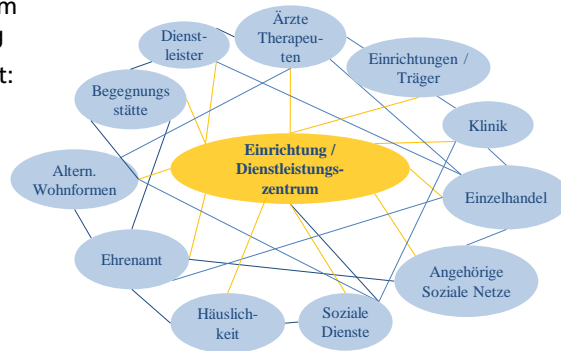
m
J
t:

Dienstleister
Ärzte Therapeuten
Einrichtungen / Träger
Begegnungsstätte
Klinik
Altern. Wohnformen
Einrichtung / Dienstleistungszentrum
Einzelhandel
Ehrenamt
Angehörige Soziale Netze
Häuslichkeit
Soziale Dienste